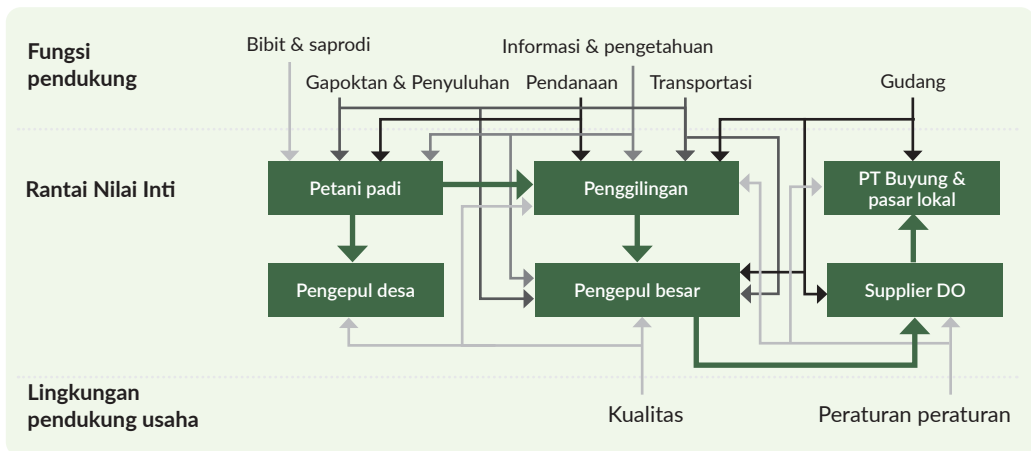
Fungsi pendukung

Bibit & saprodi

Informasi & pengetahuan

Gapoktan & Penyuluhan

Pendanaan

Transportasi

Gudang

Rantai Nilai Inti

Petani padi

Penggilingan

PT Buyung & pasar lokal

Pengepul desa

Pengepul besar

Supplier DO

Lingkungan pendukung usaha

Kualitas

Peraturan peraturan